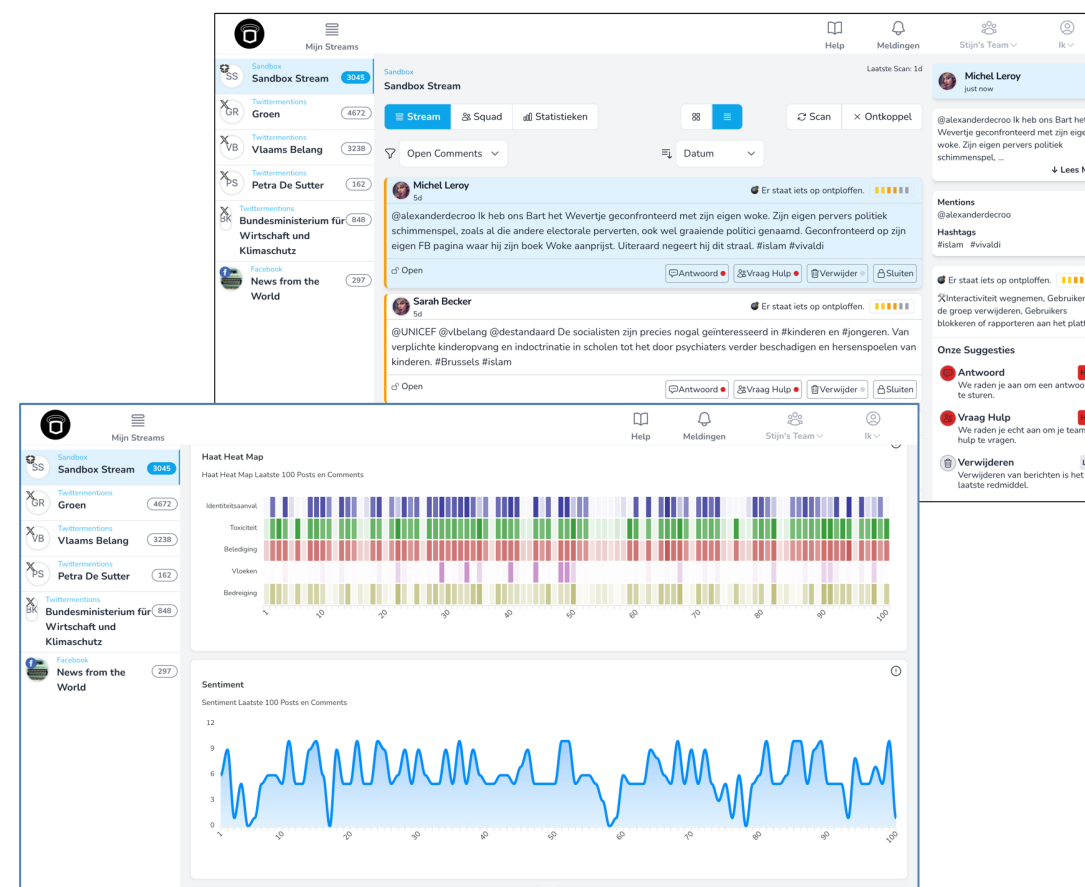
Mijn Streams

Help Meldingen Stijn's Team Ik

Sandbox
SS Sandbox Stream 3045

Twittermentions
GR Groen 4672

Twittermentions
VB Vlaams Belang 3238

Twittermentions
PS Petra De Sutter 162

Twittermentions
BK Bundesministerium für Wirtschaft und Klimaschutz 848

Facebook
News from the World 297

Sandbox
Sandbox Stream

Laatste Scan: 1d

Stream Squad Statistieken

Scan Ontkoppel

Open Comments

Datum

Michel Leroy
5d
Er staat iets op ontploffen.

@alexanderdecroo Ik heb ons Bart het Wevertje geconfronteerd met zijn eigen woke. Zijn eigen pervers politiek schimmenspel, zoals al die andere electorale perverten, ook wel graaiende politici genaamd. Geconfronteerd op zijn eigen FB pagina waar hij zijn boek Woke aanprijst. Uiteraard negeert hij dit straal. #islam #vivaldi

Open
Antwoord Vraag Hulp Verwijder Sluiten

Sarah Becker
5d
Er staat iets op ontploffen.

@UNICEF @vlbelang @destandaard De socialisten zijn precies nogal geinteresseerd in #kinderen en #jongeren. Van verplichte kinderopvang en indoctrinatie in scholen tot het door psychiaters verder beschadigen en hersenspoelen van kinderen. #Brussels #islam

Open
Antwoord Vraag Hulp Verwijder Sluiten

Michel Leroy
just now

@alexanderdecroo Ik heb ons Bart het Wevertje geconfronteerd met zijn eigen woke. Zijn eigen pervers politiek schimmenspel, ...

Lees M

Mentions
@alexanderdecroo

Hashtags
#islam #vivaldi

Er staat iets op ontploffen.

Interactiviteit wegnemen, Gebruiker de groep verwijderen, Gebruikers blokkeren of rapporteren aan het plat

Onze Suggesties

Antwoord
We raden je aan om een antwoo te sturen.

Vraag Hulp
We raden je echt aan om je team hulp te vragen.

Verwijderen
Verwijderen van berichten is het laatste redmiddel.

Mijn Streams

Help Meldingen Stijn's Team Ik

Sandbox
SS Sandbox Stream 3045

Twittermentions
GR Groen 4672

Twittermentions
VB Vlaams Belang 3238

Twittermentions
PS Petra De Sutter 162

Twittermentions
BK Bundesministerium für Wirtschaft und Klimaschutz 848

Facebook
News from the World 297

Haat Heat Map
Haat Heat Map Laatste 100 Posts en Comments

Identiteitsaanval
Toxiciteit
Belediging
Vloeken
Bedreiging

1 10 20 30 40 50 60 70 80 90 100

Sentiment
Sentiment Laatste 100 Posts en Comments

12
9
6
3
0

1 10 20 30 40 50 60 70 80 90 100